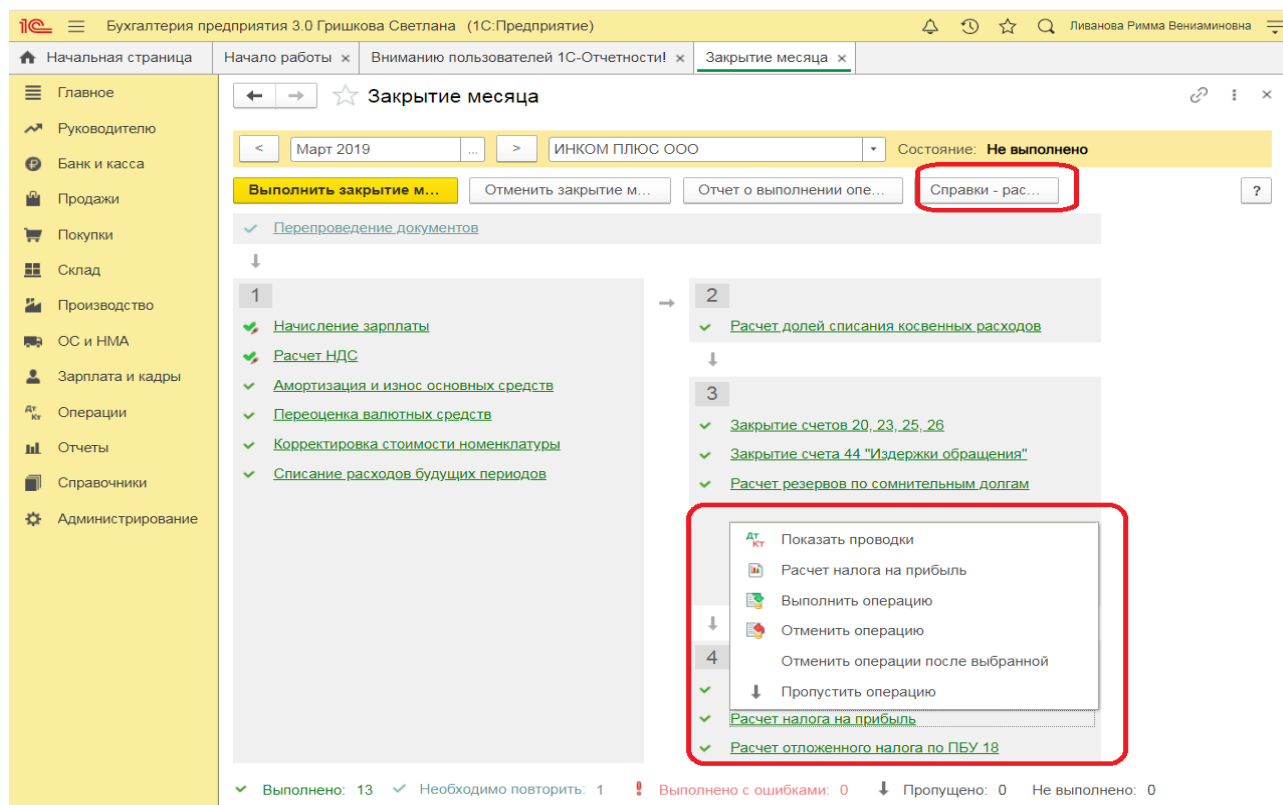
1С Бухгалтерия предприятия 3.0 Гришкова Светлана (1С:Предприятие) Ливанова Римма Вениаминовна

Начальная страница | Начало работы × | Вниманию пользователей 1С-Отчетности! × | Закрытие месяца ×

Главное
Руководителю
Банк и касса
Продажи
Покупки
Склад
Производство
ОС и НМА
Зарплата и кадры
Операции
Отчеты
Справочники
Администрирование

Закрытие месяца

< Март 2019 ... > ИНКОМ ПЛЮС ООО Состояние: Не выполнено

Выполнить закрытие м... Отменить закрытие м... Отчет о выполнении опе... Справки - рас... ?

Перепроведение документов

1
Начисление зарплаты
Расчет НДС
Амортизация и износ основных средств
Переоценка валютных средств
Корректировка стоимости номенклатуры
Списание расходов будущих периодов

2
Расчет долей списания косвенных расходов

3
Закрытие счетов 20, 23, 25, 26
Закрытие счета 44 "Издержки обращения"
Расчет резервов по сомнительным долгам

Показать проводки
Расчет налога на прибыль
Выполнить операцию
Отменить операцию
Отменить операции после выбранной
Пропустить операцию

4
Расчет налога на прибыль
Расчет отложенного налога по ПБУ 18

Выполнено: 13 Необходимо повторить: 1 Выполнено с ошибками: 0 Пропущено: 0 Не выполнено: 0